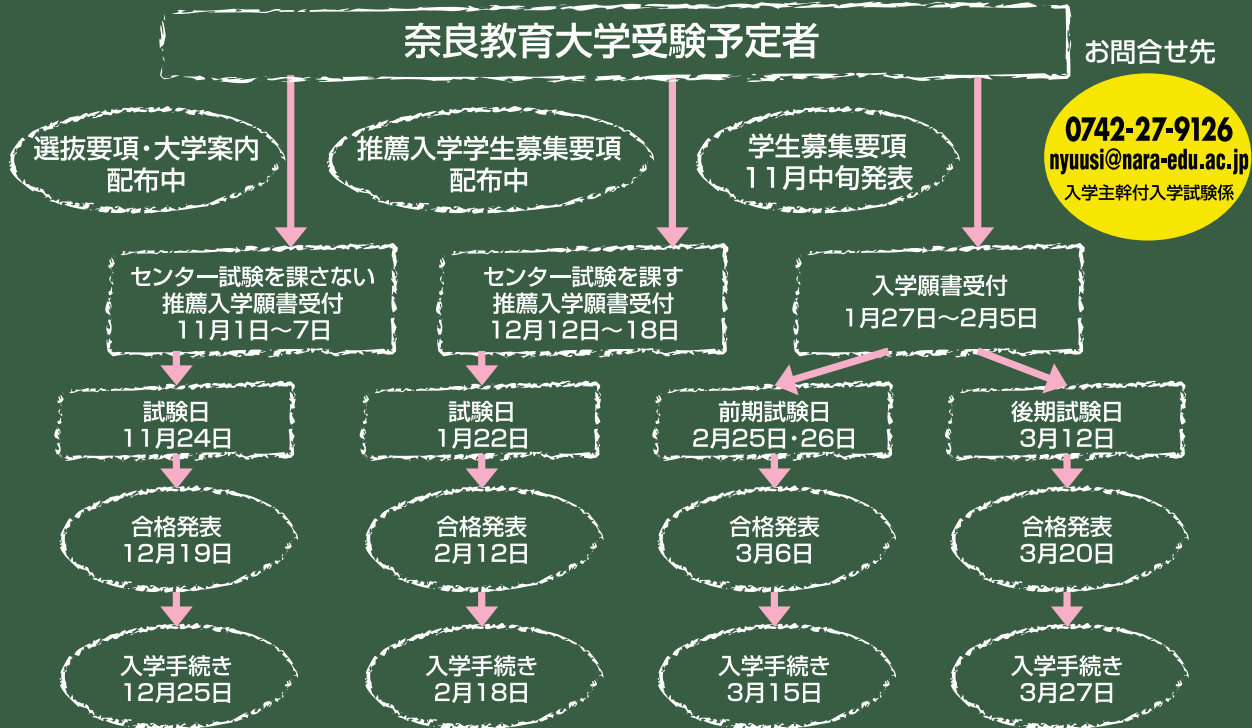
奈良教育大学受験予定者

お問合せ先

0742-27-9126
nyuusi@nara-edu.ac.jp
入学主幹付入学試験係

選抜要項・大学案内
配布中

推薦入学学生募集要項
配布中

学生募集要項
11月中旬発表

センター試験を課さない
推薦入学願書受付
11月1日～7日

試験日
11月24日

合格発表
12月19日

入学手続き
12月25日

センター試験を課す
推薦入学願書受付
12月12日～18日

試験日
1月22日

合格発表
2月12日

入学手続き
2月18日

入学願書受付
1月27日～2月5日

前期試験日
2月25日・26日

合格発表
3月6日

入学手続き
3月15日

後期試験日
3月12日

合格発表
3月20日

入学手続き
3月27日